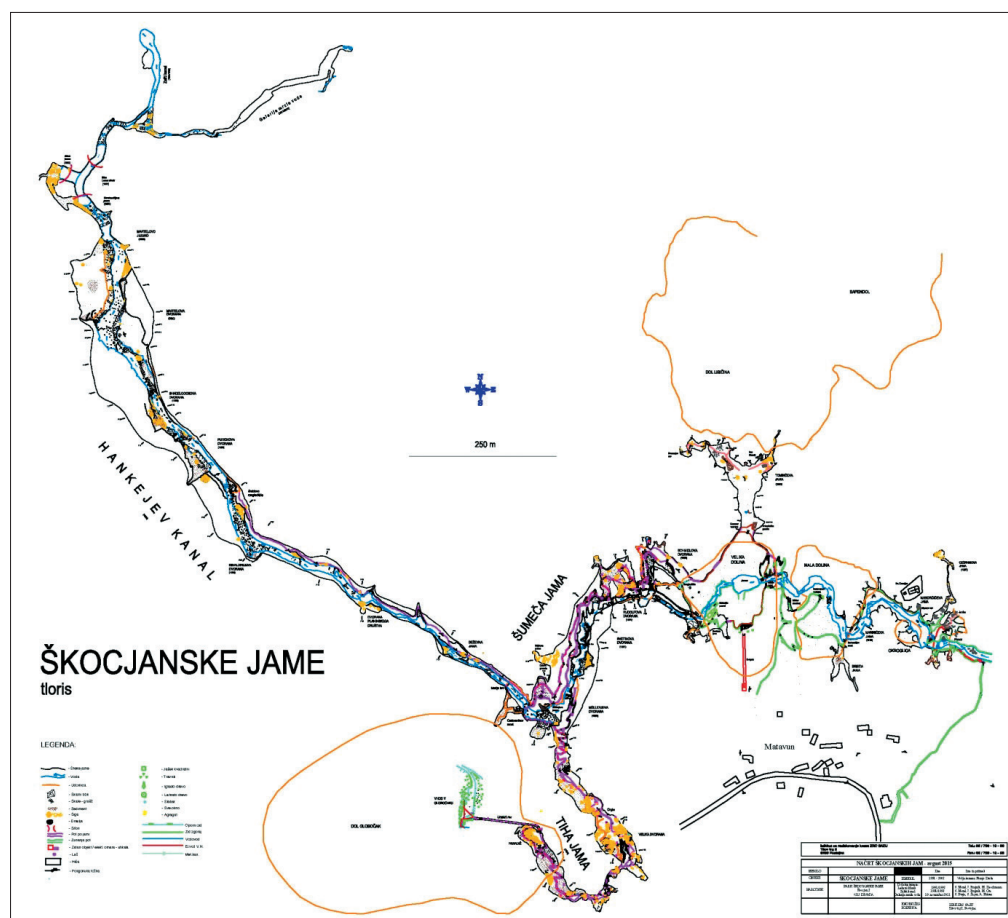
ŠKOCJANSKE JAME
tloris

HANKEJEV KANAL

ŠUMEČA JAMA

TIHA JAMA

250 m

DOL LISIČINA

SAPENDOL

VELIKA DOLINA

MALA DOLINA

DOL GLOBOČAK

Matavun

LEGENDA:

NAČRT ŠKOCJANSKIH JAM - avgust 2015

ŠKOCJANSKE JAME

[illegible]